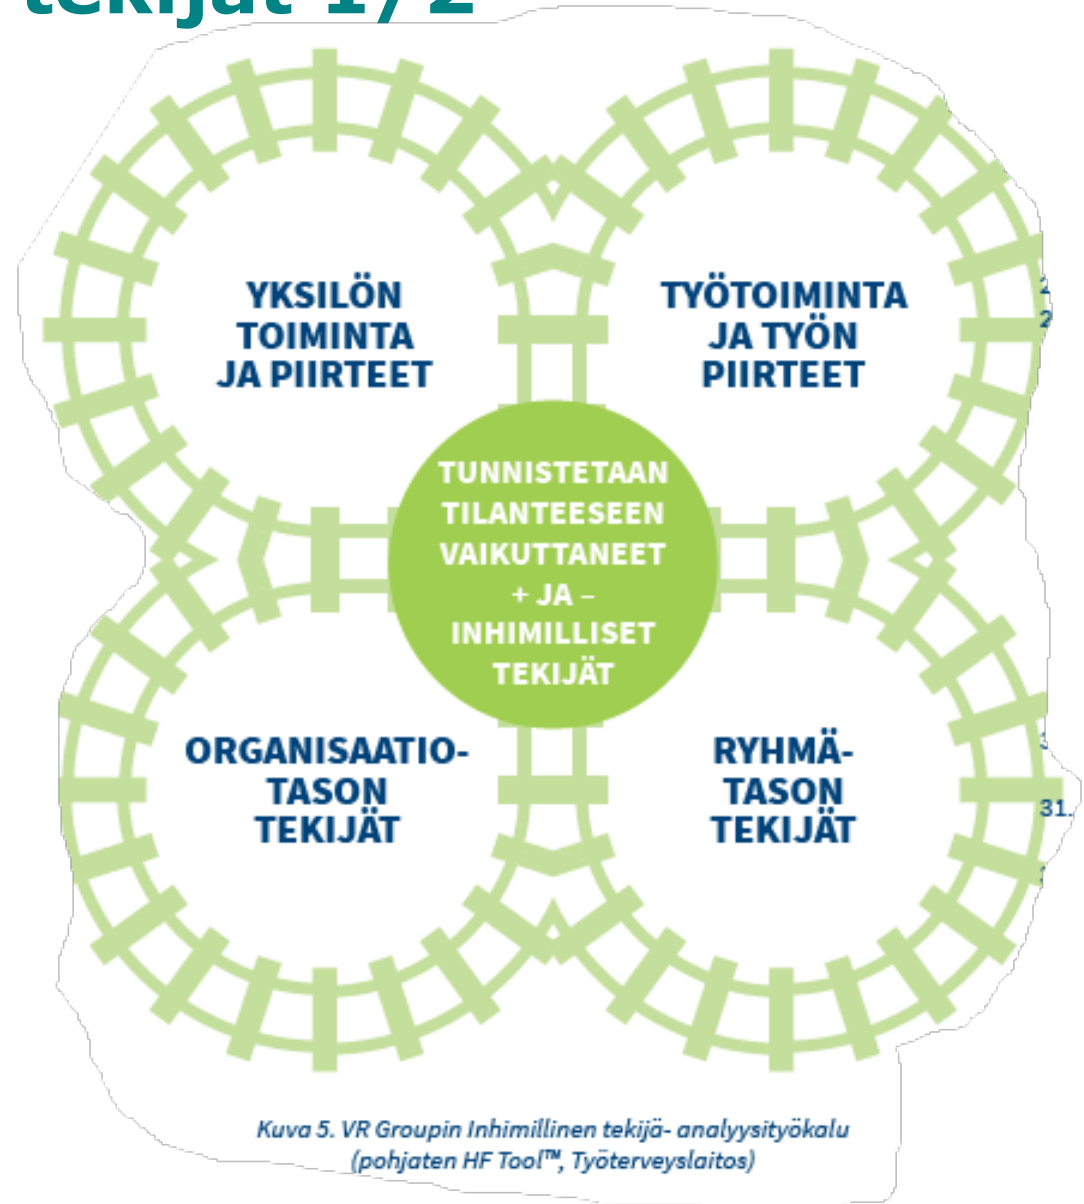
tekijät 1/2

YKSILÖN TOIMINTA JA PIIRTEET

TYÖTOIMINTA JA TYÖN PIIRTEET

TUNNISTETAAN TILANTEESEEN VAIKUTTANEET + JA – INHIMILLISET TEKIJÄT

ORGANISAATIOTASON TEKIJÄT

RYHMÄTASON TEKIJÄT

31.

Kuva 5. VR Groupin Inhimillinen tekijä- analyysityökalu (pohjaten HF Tool™, Työterveyslaitos)